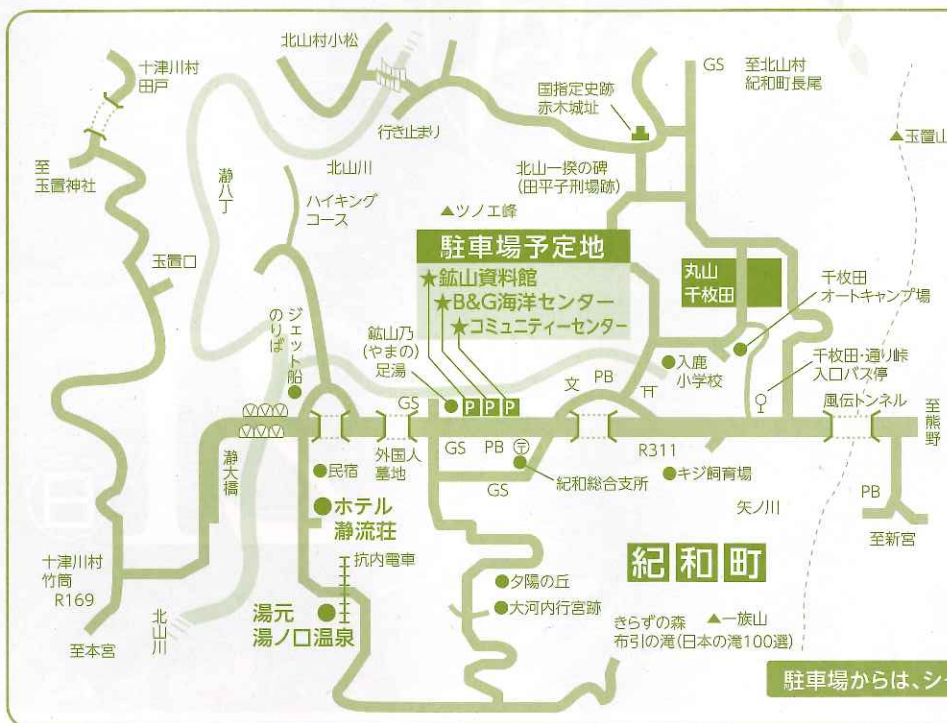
北山村小松

十津川村
田戸

国指定史跡
赤木城址

GS 至北山村
紀和町長尾

▲玉置山

行き止まり

至
玉置神社

瀞八丁

北山川

北山一揆の碑
(田平子刑場跡)

ハイキング
コース

▲ツノエ峰

玉置口

駐車場予定地

★鉱山資料館
★B&G海洋センター
★コミュニティーセンター

丸山
千枚田

千枚田
オートキャンプ場

ジェット船
のりば

鉱山乃
(やまの)
足湯

●入鹿
小学校

千枚田・通り峠
入口バス停

GS

P P P

文 PB

風伝トンネル

至
熊野

GS PB

R311

瀞大橋

●民宿

外国人
墓地

紀和総合支所

●キジ飼育場

GS

●ホテル
瀞流荘

矢ノ川

PB

坑内電車

紀和町

至新宮

十津川村
竹筒
R169

●夕陽の丘

湯元
湯ノ口温泉

●大河内行宮跡

きらずの森 ▲一族山
布引の滝(日本の滝100選)

北
山
川

至本宮

駐車場からは、シー